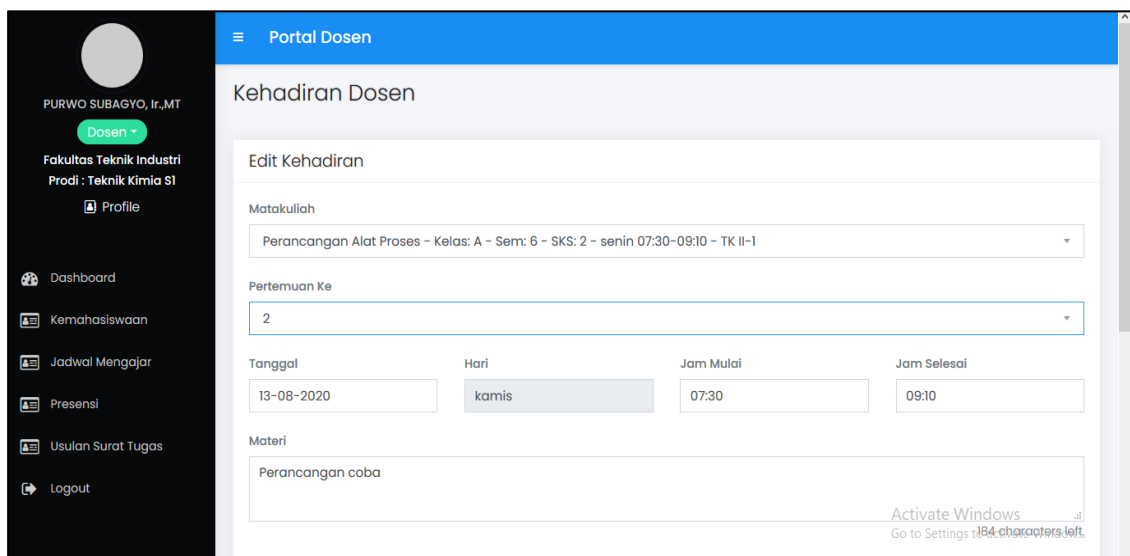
PURWO SUBAGYO, Ir.,MT

Dosen ▾

Fakultas Teknik Industri
Prodi : Teknik Kimia S1

Profile

Dashboard

Kemahasiswaan

Jadwal Mengajar

Presensi

Usulan Surat Tugas

Logout

≡ Portal Dosen

Kehadiran Dosen

Edit Kehadiran

Matakuliah

Perancangan Alat Proses - Kelas: A - Sem: 6 - SKS: 2 - senin 07:30-09:10 - TK II-1

Pertemuan Ke

2

Tanggal

13-08-2020

Hari

kamis

Jam Mulai

07:30

Jam Selesai

09:10

Materi

Perancangan coba

Activate Windows
Go to Settings to activate Windows.

184 characters left